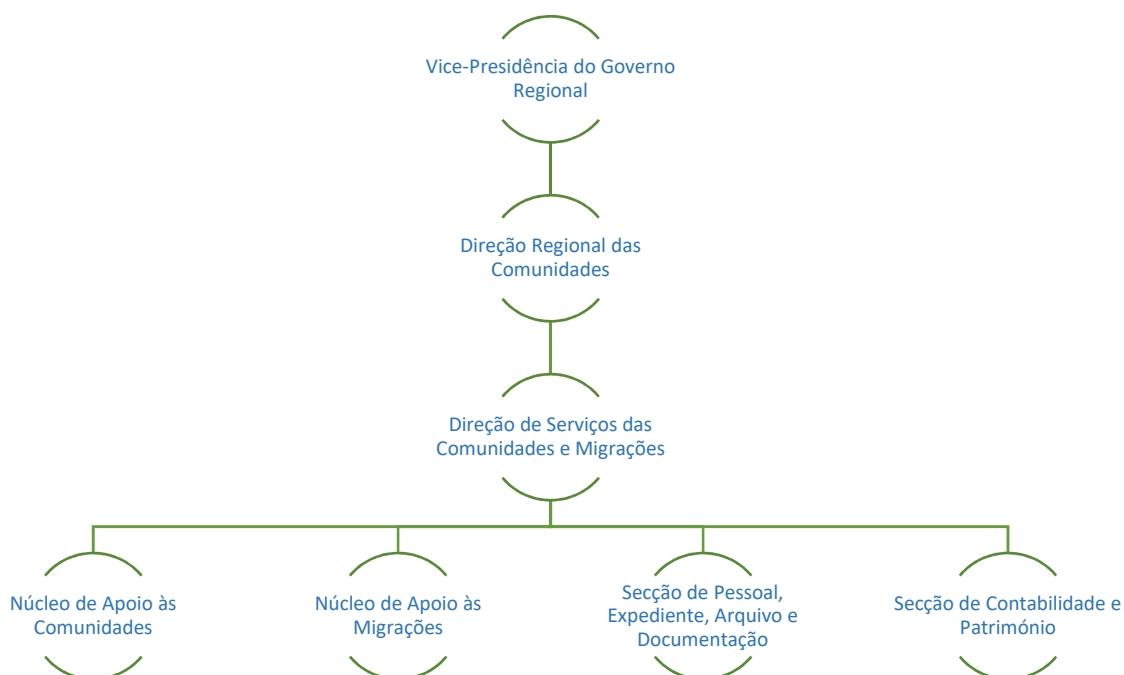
Vice-Presidência do Governo Regional

Direção Regional das Comunidades

Direção de Serviços das Comunidades e Migrações

Núcleo de Apoio às Comunidades

Núcleo de Apoio às Migrações

Secção de Pessoal, Expediente, Arquivo e Documentação

Secção de Contabilidade e Património